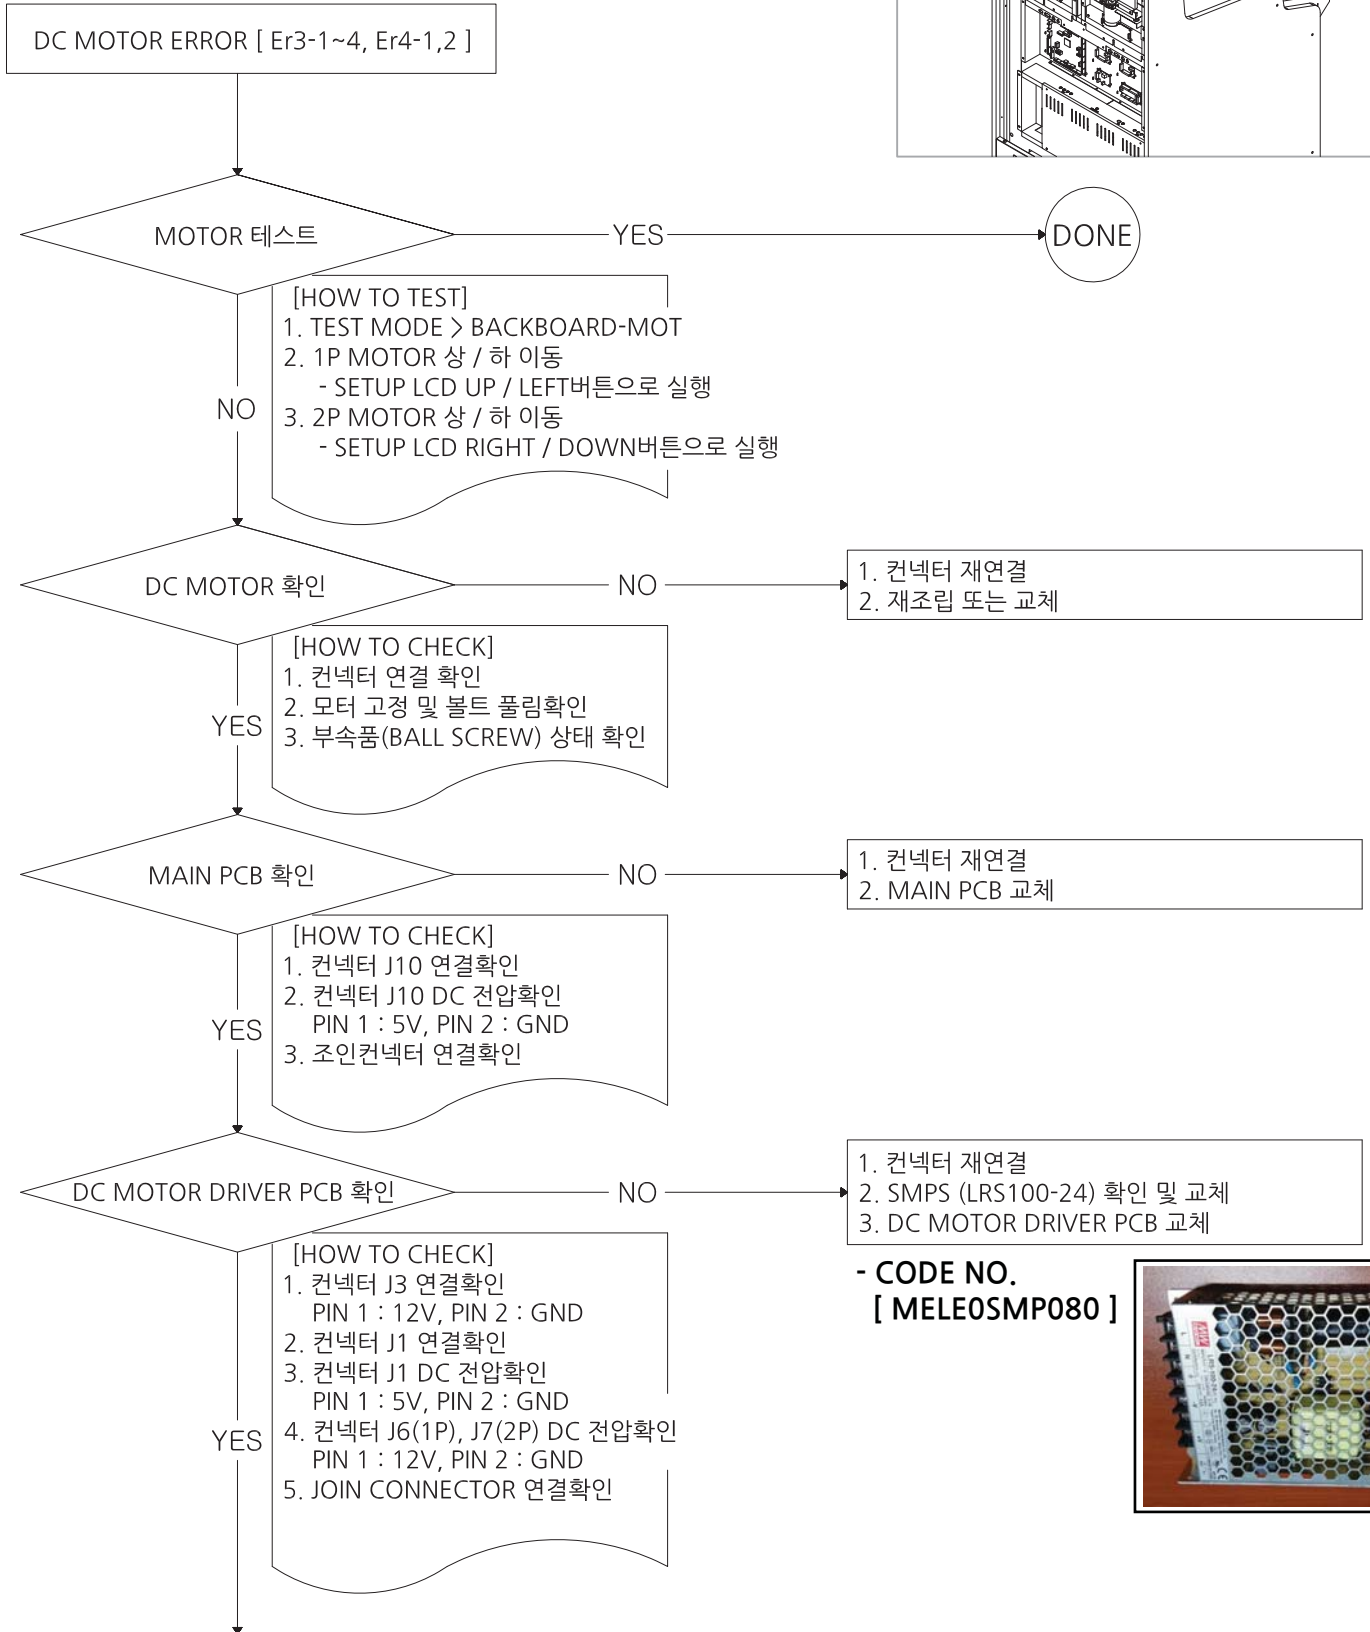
DC MOTOR ERROR [ Er3-1~4, Er4-1,2 ]

MOTOR 테스트

YES

DONE

[HOW TO TEST]
1. TEST MODE > BACKBOARD-MOT
2. 1P MOTOR 상 / 하 이동
- SETUP LCD UP / LEFT버튼으로 실행
3. 2P MOTOR 상 / 하 이동
- SETUP LCD RIGHT / DOWN버튼으로 실행

NO

DC MOTOR 확인

NO

1. 컨넥터 재연결
2. 재조립 또는 교체

[HOW TO CHECK]
1. 컨넥터 연결 확인
2. 모터 고정 및 볼트 풀림확인
3. 부속품(BALL SCREW) 상태 확인

YES

MAIN PCB 확인

NO

1. 컨넥터 재연결
2. MAIN PCB 교체

[HOW TO CHECK]
1. 컨넥터 J10 연결확인
2. 컨넥터 J10 DC 전압확인
PIN 1 : 5V, PIN 2 : GND
3. 조인컨넥터 연결확인

YES

DC MOTOR DRIVER PCB 확인

NO

1. 컨넥터 재연결
2. SMPS (LRS100-24) 확인 및 교체
3. DC MOTOR DRIVER PCB 교체

- CODE NO.
[ MELE0SMP080 ]

[HOW TO CHECK]
1. 컨넥터 J3 연결확인
PIN 1 : 12V, PIN 2 : GND
2. 컨넥터 J1 연결확인
3. 컨넥터 J1 DC 전압확인
PIN 1 : 5V, PIN 2 : GND
4. 컨넥터 J6(1P), J7(2P) DC 전압확인
PIN 1 : 12V, PIN 2 : GND
5. JOIN CONNECTOR 연결확인

YES